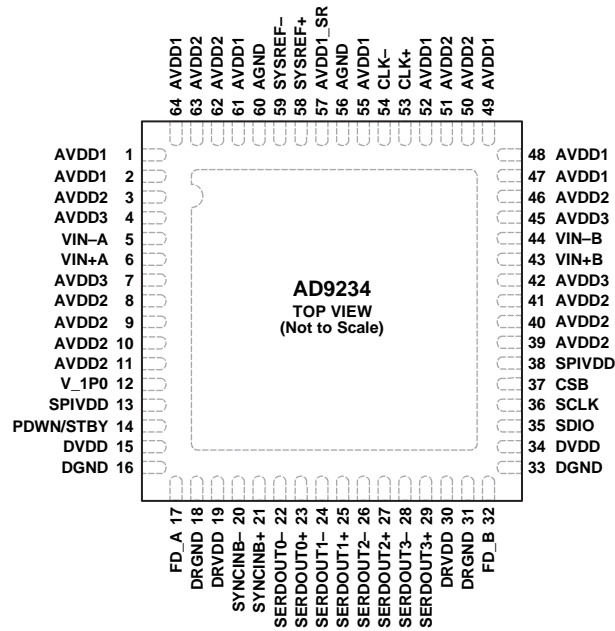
64 AVDD1
63 AVDD2
62 AVDD2
61 AVDD1
60 AGND
59 SYSREF–
58 SYSREF+
57 AVDD1_SR
56 AGND
55 AVDD1
54 CLK–
53 CLK+
52 AVDD1
51 AVDD2
50 AVDD2
49 AVDD1

AVDD1 1
AVDD1 2
AVDD2 3
AVDD3 4
VIN–A 5
VIN+A 6
AVDD3 7
AVDD2 8
AVDD2 9
AVDD2 10
AVDD2 11
V_1P0 12
SPIVDD 13
PDWN/STBY 14
DVDD 15
DGND 16

AD9234
TOP VIEW
(Not to Scale)

48 AVDD1
47 AVDD1
46 AVDD2
45 AVDD3
44 VIN–B
43 VIN+B
42 AVDD3
41 AVDD2
40 AVDD2
39 AVDD2
38 SPIVDD
37 CSB
36 SCLK
35 SDIO
34 DVDD
33 DGND

FD_A 17
DRGND 18
DRVDD 19
SYNCINB– 20
SYNCINB+ 21
SERDOUT0– 22
SERDOUT0+ 23
SERDOUT1– 24
SERDOUT1+ 25
SERDOUT2– 26
SERDOUT2+ 27
SERDOUT3– 28
SERDOUT3+ 29
DRVDD 30
DRGND 31
FD_B 32